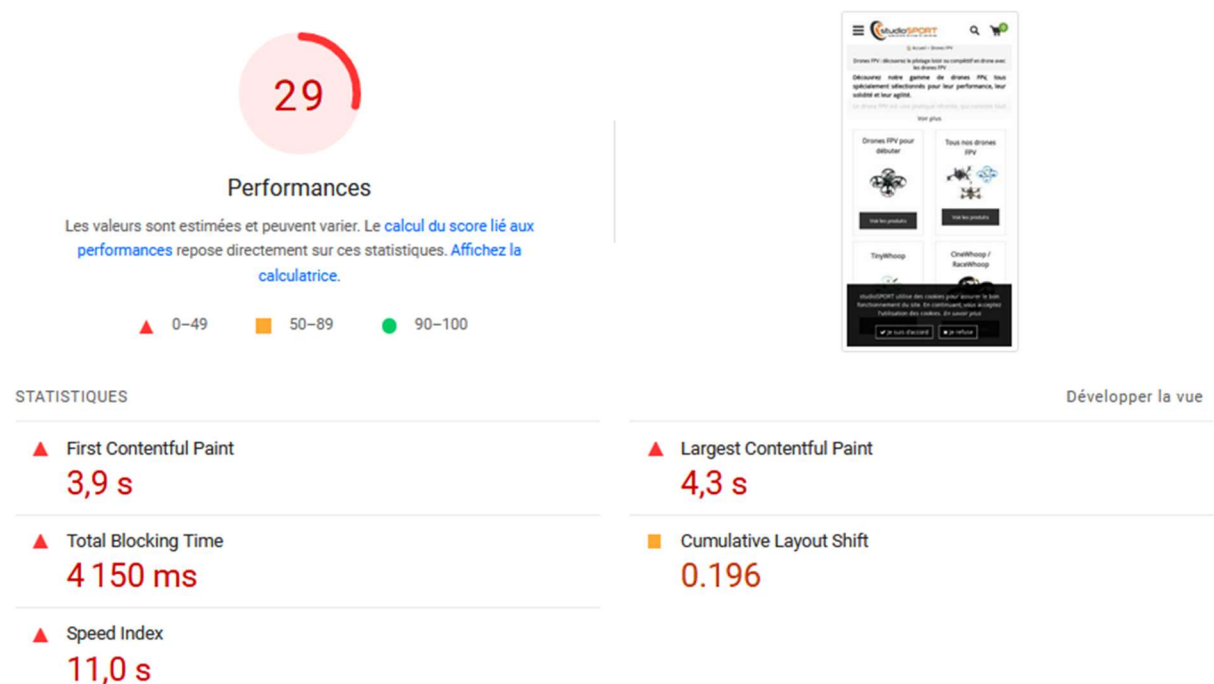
29

Performances

Les valeurs sont estimées et peuvent varier. Le calcul du score lié aux performances repose directement sur ces statistiques. Affichez la calculatrice.

0–49 50–89 90–100

studioSPORT

Accueil > Drones FPV

Drones FPV : découvrez le pilotage loisir ou compétitif en drone avec les drones FPV

Découvrez notre gamme de drones FPV, tous spécialement sélectionnés pour leur performance, leur solidité et leur agilité.

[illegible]

Voir plus

Drones FPV pour débuter

Voir les produits

Tous nos drones FPV

Voir les produits

TinyWhoop

CineWhoop / RaceWhoop

studioSPORT utilise des cookies pour assurer le bon fonctionnement du site. En continuant, vous acceptez l'utilisation des cookies. En savoir plus

Je suis d'accord

Je refuse

STATISTIQUES

Développer la vue

First Contentful Paint
3,9 s

Largest Contentful Paint
4,3 s

Total Blocking Time
4 150 ms

Cumulative Layout Shift
0.196

Speed Index
11,0 s